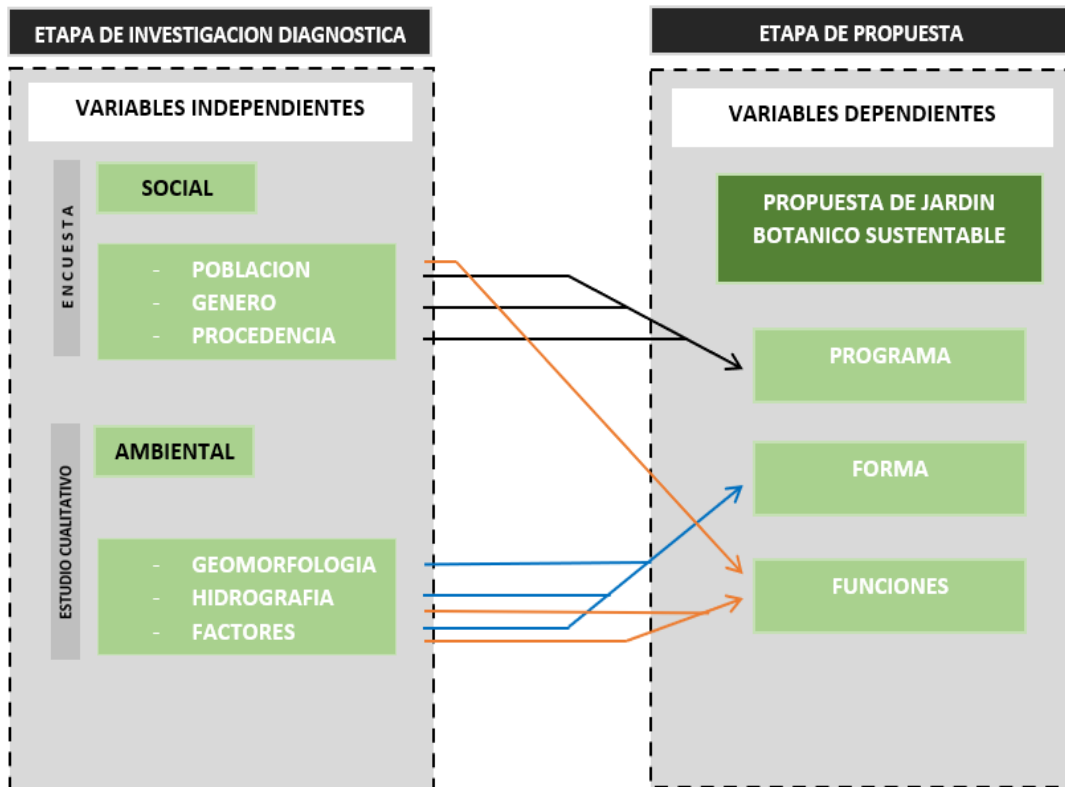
ETAPA DE INVESTIGACION DIAGNOSTICA

VARIABLES INDEPENDIENTES

ENCUESTA

SOCIAL

- POBLACION
- GENERO
- PROCEDENCIA

ESTUDIO CUALITATIVO

AMBIENTAL

- GEOMORFOLOGIA
- HIDROGRAFIA
- FACTORES

ETAPA DE PROPUESTA

VARIABLES DEPENDIENTES

PROPUESTA DE JARDIN BOTANICO SUSTENTABLE

PROGRAMA

FORMA

FUNCIONES